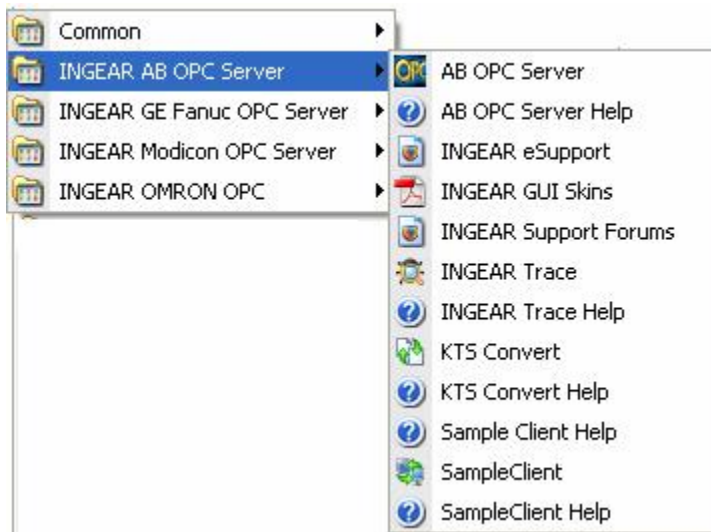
Common
INGEAR AB OPC Server
INGEAR GE Fanuc OPC Server
INGEAR Modicon OPC Server
INGEAR OMRON OPC

OPC
AB OPC Server
AB OPC Server Help
INGEAR eSupport
INGEAR GUI Skins
INGEAR Support Forums
INGEAR Trace
INGEAR Trace Help
KTS Convert
KTS Convert Help
Sample Client Help
SampleClient
SampleClient Help